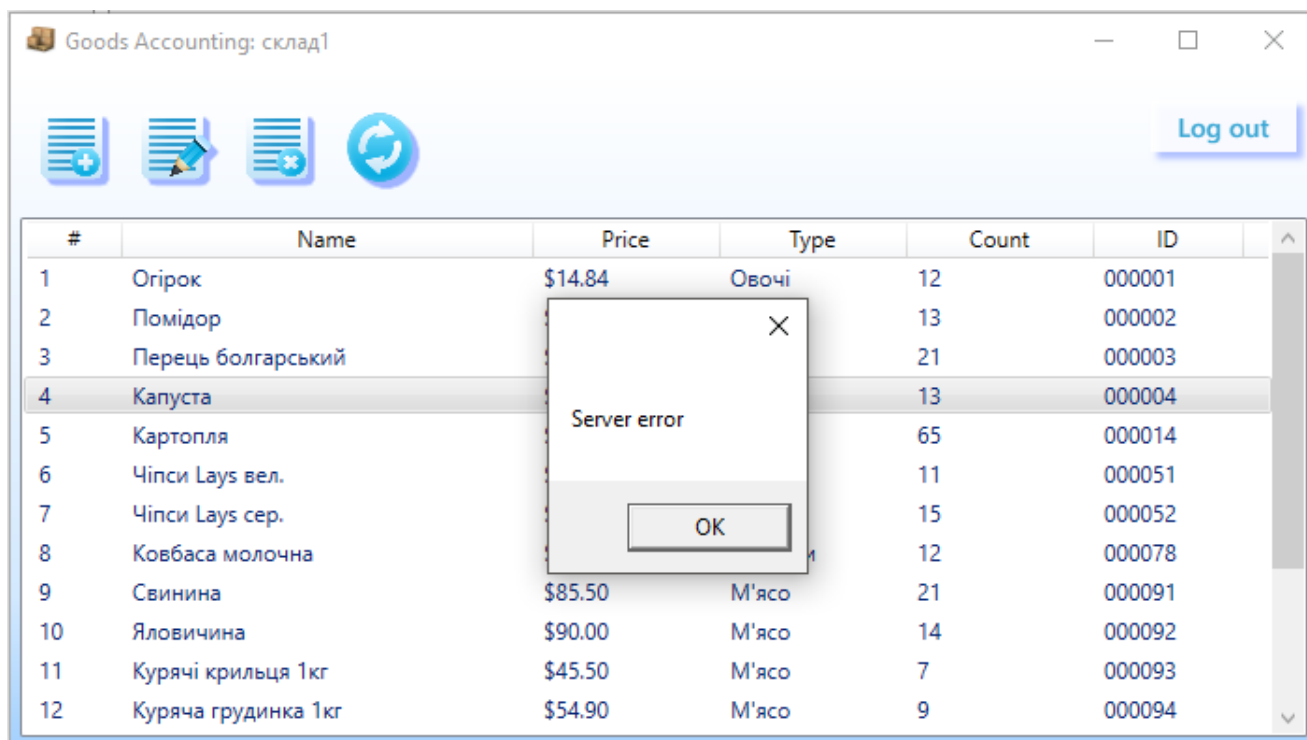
Goods Accounting: склад1

Log out

| # | Name | Price | Type | Count | ID |
|---|---|---|---|---|---|
| 1 | Огірок | $14.84 | Овочі | 12 | 000001 |
| 2 | Помідор | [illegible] | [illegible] | 13 | 000002 |
| 3 | Перець болгарський | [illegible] | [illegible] | 21 | 000003 |
| 4 | Капуста | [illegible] | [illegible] | 13 | 000004 |
| 5 | Картопля | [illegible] | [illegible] | 65 | 000014 |
| 6 | Чіпси Lays вел. | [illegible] | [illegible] | 11 | 000051 |
| 7 | Чіпси Lays сер. | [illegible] | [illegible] | 15 | 000052 |
| 8 | Ковбаса молочна | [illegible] | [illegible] | 12 | 000078 |
| 9 | Свинина | $85.50 | М'ясо | 21 | 000091 |
| 10 | Яловичина | $90.00 | М'ясо | 14 | 000092 |
| 11 | Курячі крильця 1кг | $45.50 | М'ясо | 7 | 000093 |
| 12 | Куряча грудинка 1кг | $54.90 | М'ясо | 9 | 000094 |

Server error

OK